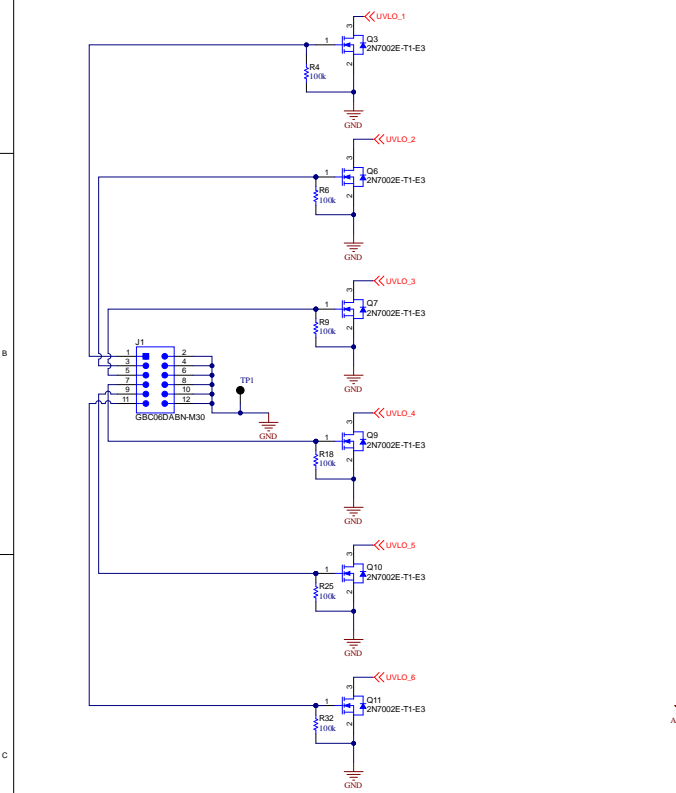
UVLO_1
3
1
Q3
2N7002E-T1-E3
2
R4
100k
GND

UVLO_2
3
1
Q6
2N7002E-T1-E3
2
R6
100k
GND

UVLO_3
3
1
Q7
2N7002E-T1-E3
2
R9
100k
GND

B

J1
1 2
3 4
5 6
7 8
9 10
11 12
GBC06DABN-M30
TP1
GND

UVLO_4
3
1
Q9
2N7002E-T1-E3
2
R18
100k
GND

UVLO_5
3
1
Q10
2N7002E-T1-E3
2
R25
100k
GND

UVLO_6
3
1
Q11
2N7002E-T1-E3
2
R32
100k
GND

A

C